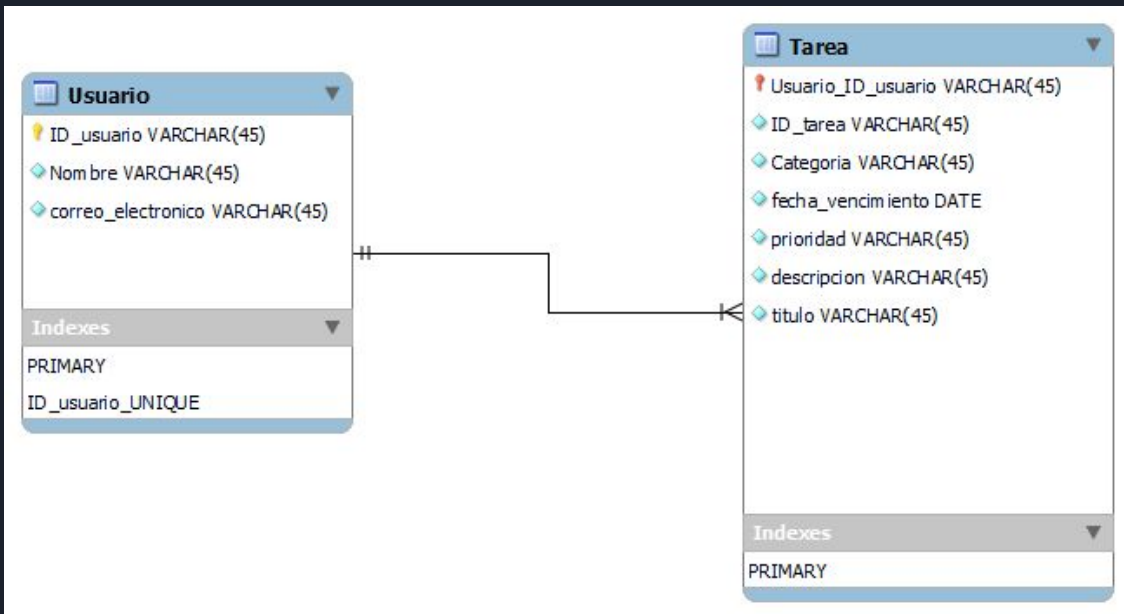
Usuario
ID_usuario VARCHAR(45)
Nombre VARCHAR(45)
correo_electronico VARCHAR(45)
Indexes
PRIMARY
ID_usuario_UNIQUE

Tarea
Usuario_ID_usuario VARCHAR(45)
ID_tarea VARCHAR(45)
Categoria VARCHAR(45)
fecha_vencimiento DATE
prioridad VARCHAR(45)
descripcion VARCHAR(45)
titulo VARCHAR(45)
Indexes
PRIMARY